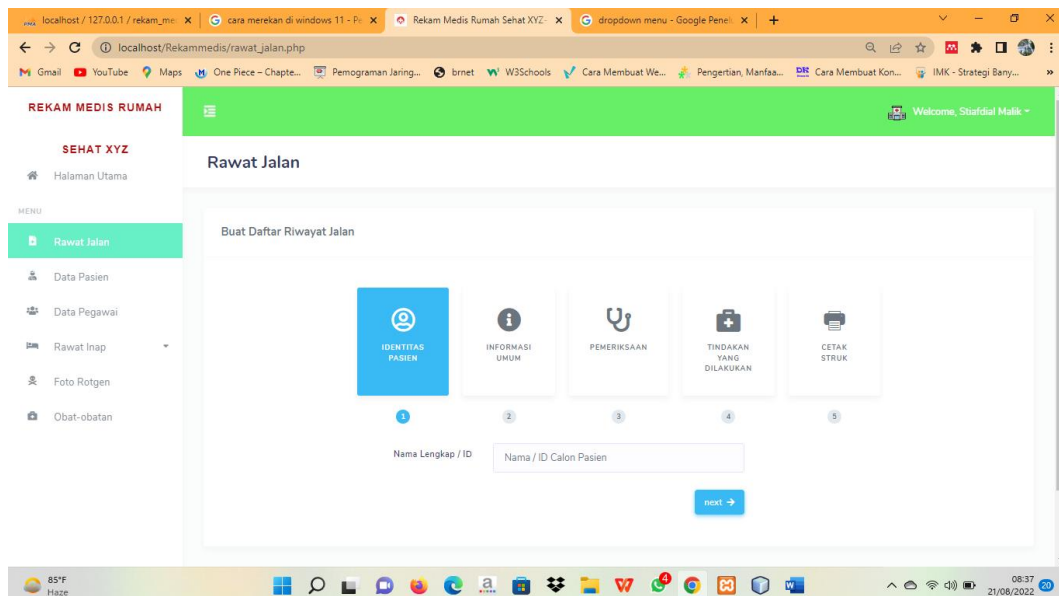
localhost / 127.0.0.1 / rekam_me ×
cara merekan di windows 11 - Pe ×
Rekam Medis Rumah Sehat XYZ ×
dropdown menu - Google Penel ×
+

localhost/Rekammedis/rawat_jalan.php

Gmail YouTube Maps One Piece – Chapte... Pemograman Jaring... brnet W3Schools Cara Membuat We... Pengertian, Manfaa... Cara Membuat Kon... IMK - Strategi Bany... »

REKAM MEDIS RUMAH SEHAT XYZ

Welcome, Stiafdial Malik

Halaman Utama

MENU

Rawat Jalan

Data Pasien

Data Pegawai

Rawat Inap

Foto Rotgen

Obat-obatan

Rawat Jalan

Buat Daftar Riwayat Jalan

IDENTITAS PASIEN

INFORMASI UMUM

PEMERIKSAAN

TINDAKAN YANG DILAKUKAN

CETAK STRUK

1 2 3 4 5

Nama Lengkap / ID

Nama / ID Calon Pasien

next →

85°F
Haze

08:37
21/08/2022
20